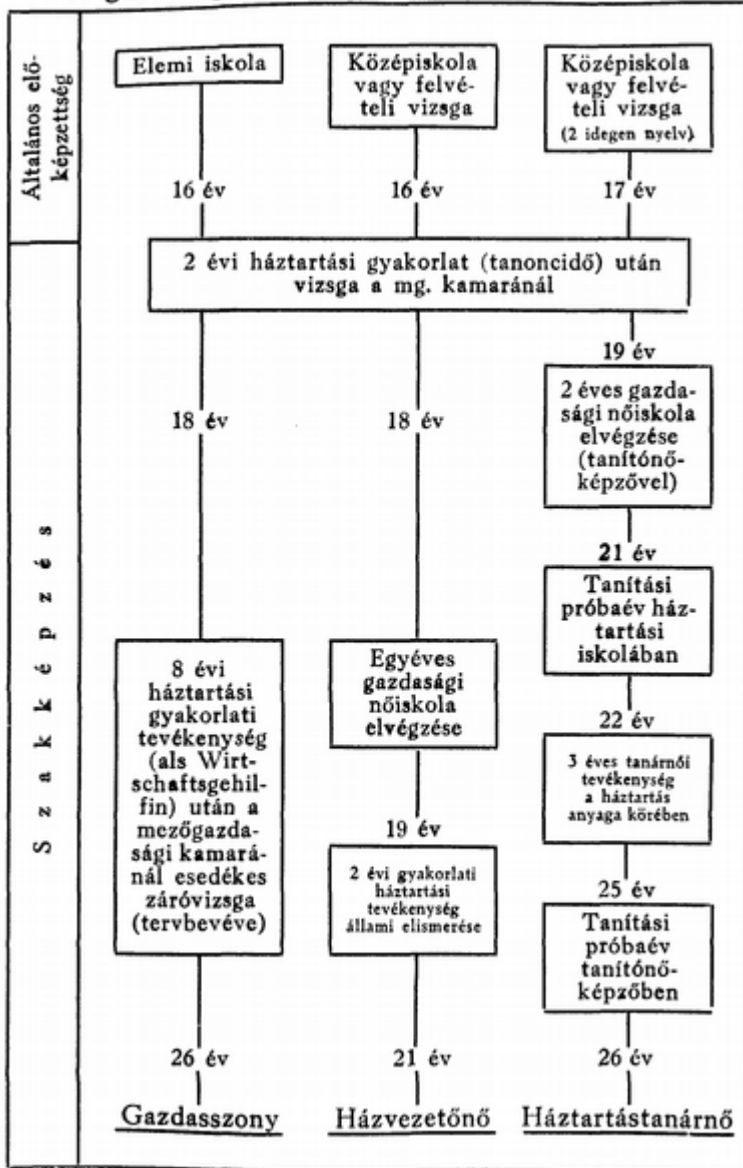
Általános előképzettség

Szakképzés

Elemi iskola

Középiskola vagy felvételi vizsga

Középiskola vagy felvételi vizsga (2 idegen nyelv)

16 év

16 év

17 év

2 évi háztartási gyakorlat (tanoncidő) után vizsga a mg. kamaránál

19 év

18 év

18 év

2 éves gazdasági nőiskola elvégzése (tanítónőképzővel)

21 év

Tanítási próbaév háztartási iskolában

8 évi háztartási gyakorlati tevékenység (als Wirtschaftsgehilfin) után a mezőgazdasági kamaránál esedékes záróvizsga (tervbevéve)

Egyéves gazdasági nőiskola elvégzése

22 év

3 éves tanárnői tevékenység a háztartás anyaga körében

19 év

2 évi gyakorlati háztartási tevékenység állami elismerése

25 év

Tanítási próbaév tanítónőképzőben

26 év

21 év

26 év

Gazdasszony

Házvezetőnő

Háztartástanárnő